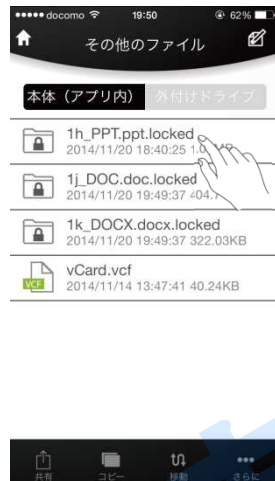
●●●●● docomo 19:50 62%

その他のファイル

本体（アプリ内） 外付けドライブ

1h_PPT.ppt.locked
2014/11/20 18:40:25 1.0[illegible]

1j_DOC.doc.locked
2014/11/20 19:49:37 404.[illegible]

1k_DOCX.docx.locked
2014/11/20 19:49:37 322.03KB

VCF
vCard.vcf
2014/11/14 13:47:41 40.24KB

共有 コピー 移動 さらに